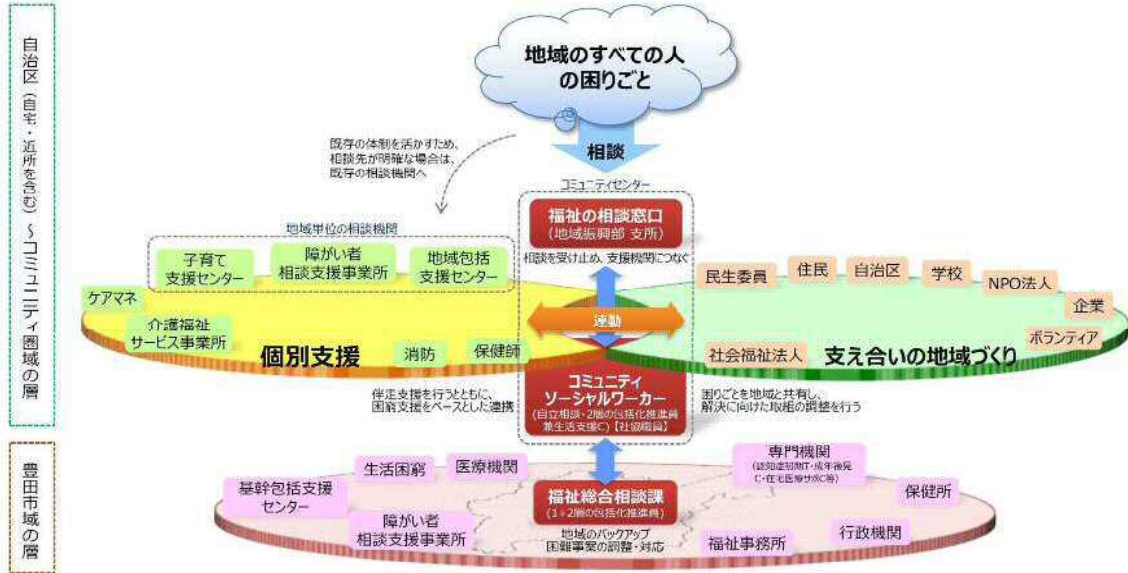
自治区（自宅・近所を含む）～コミュニティ圏域の層

地域のすべての人の困りごと

相談

既存の体制を活かすため、相談先が明確な場合は、既存の相談機関へ

コミュニティセンター

福祉の相談窓口
（地域振興部 支所）

相談を受け止め、支援機関につなぐ

地域単位の相談機関

子育て支援センター

障がい者相談支援事業所

地域包括支援センター

ケアマネ

介護福祉サービス事業所

個別支援

消防

保健師

連動

民生委員

住民

自治区

学校

NPO法人

企業

ボランティア

社会福祉法人

支え合いの地域づくり

伴走支援を行うとともに、困窮支援をベースとした連携

コミュニティソーシャルワーカー
（自立相談・2層の包括化推進員兼生活支援C）【社協職員】

困りごとを地域と共有し、解決に向けた取組の調整を行う

豊田市域の層

生活困窮

医療機関

専門機関
（認知症初期T・成年後見C・在宅医療サポC等）

保健所

基幹包括支援センター

障がい者相談支援事業所

福祉総合相談課
（1＋2層の包括化推進員）

地域のバックアップ
困難事案の調整・対応

福祉事務所

行政機関